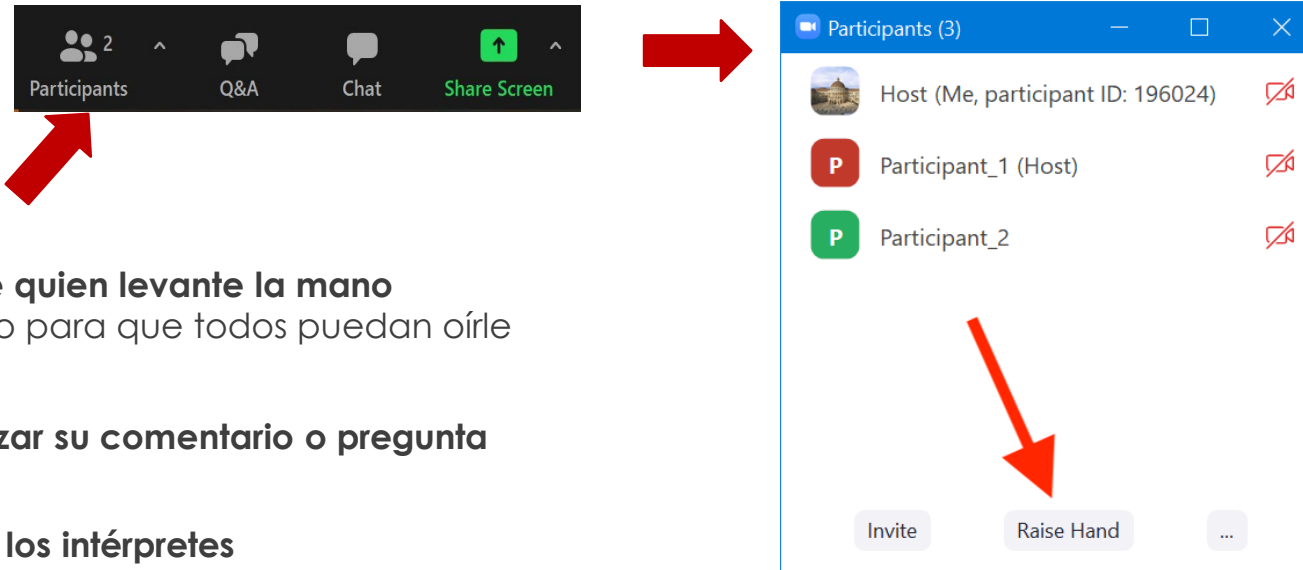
2 ^
Participants
Q&A
Chat
Share Screen
^

e quien levante la mano
o para que todos puedan oírle

zar su comentario o pregunta

los intérpretes

Participants (3)

Host (Me, participant ID: 196024)

P Participant_1 (Host)

P Participant_2

Invite
Raise Hand
...